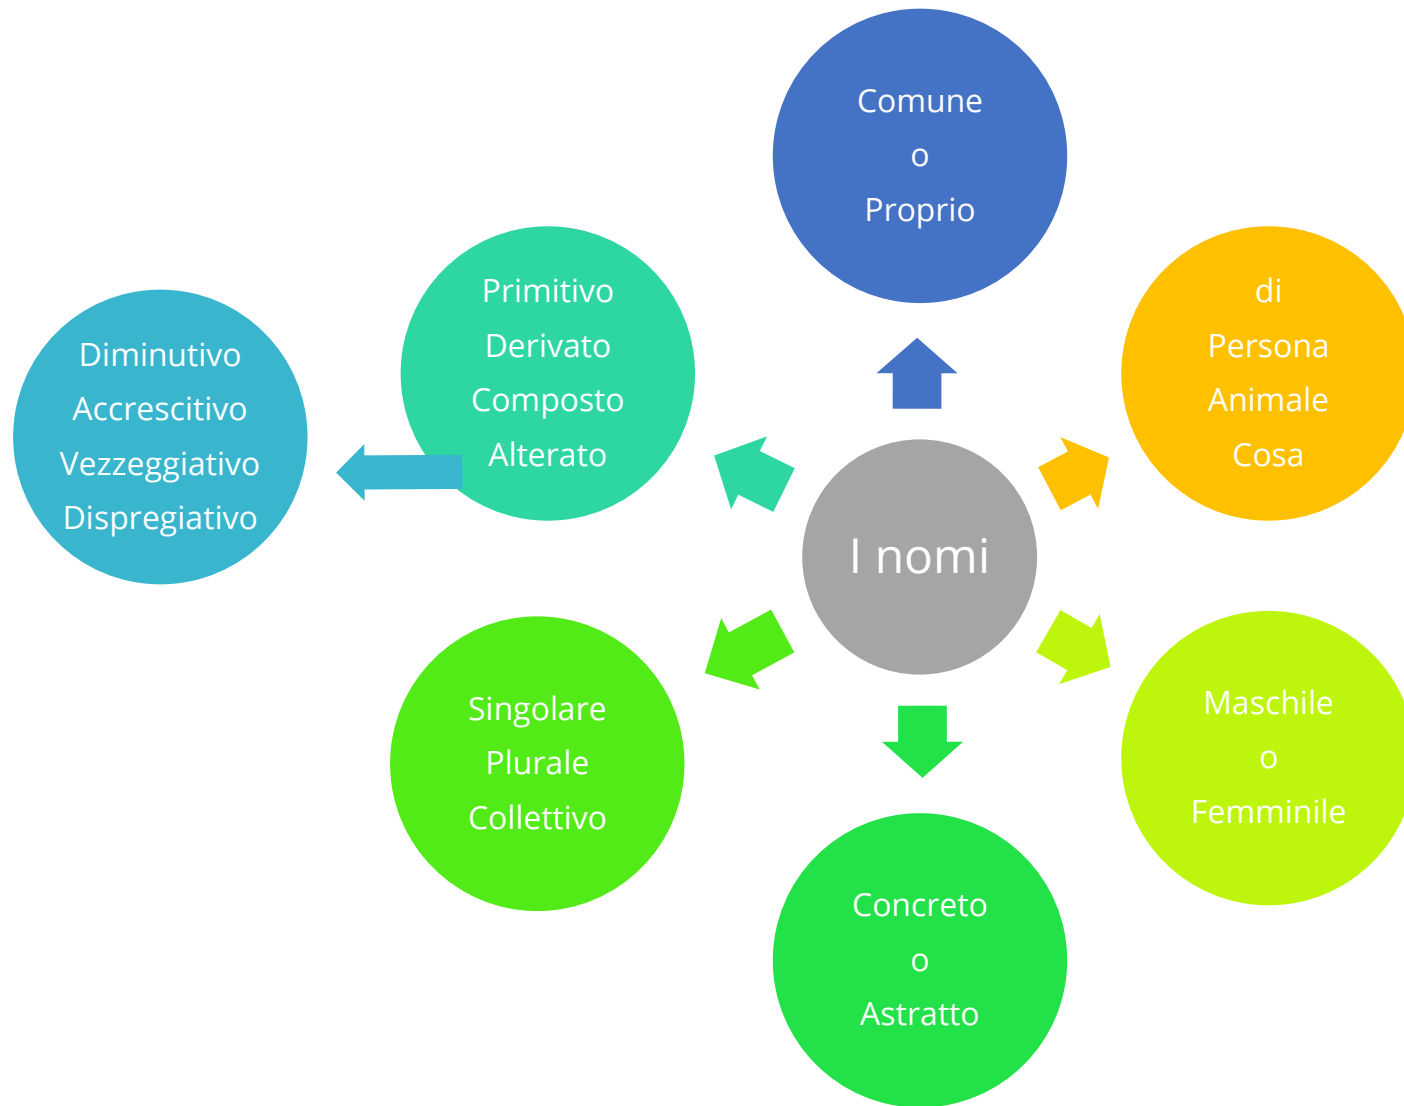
I nomi

Comune
o
Proprio

di
Persona
Animale
Cosa

Maschile
o
Femminile

Concreto
o
Astratto

Singolare
Plurale
Collettivo

Primitivo
Derivato
Composto
Alterato

Diminutivo
Accrescitivo
Vezzeggiativo
Dispregiativo